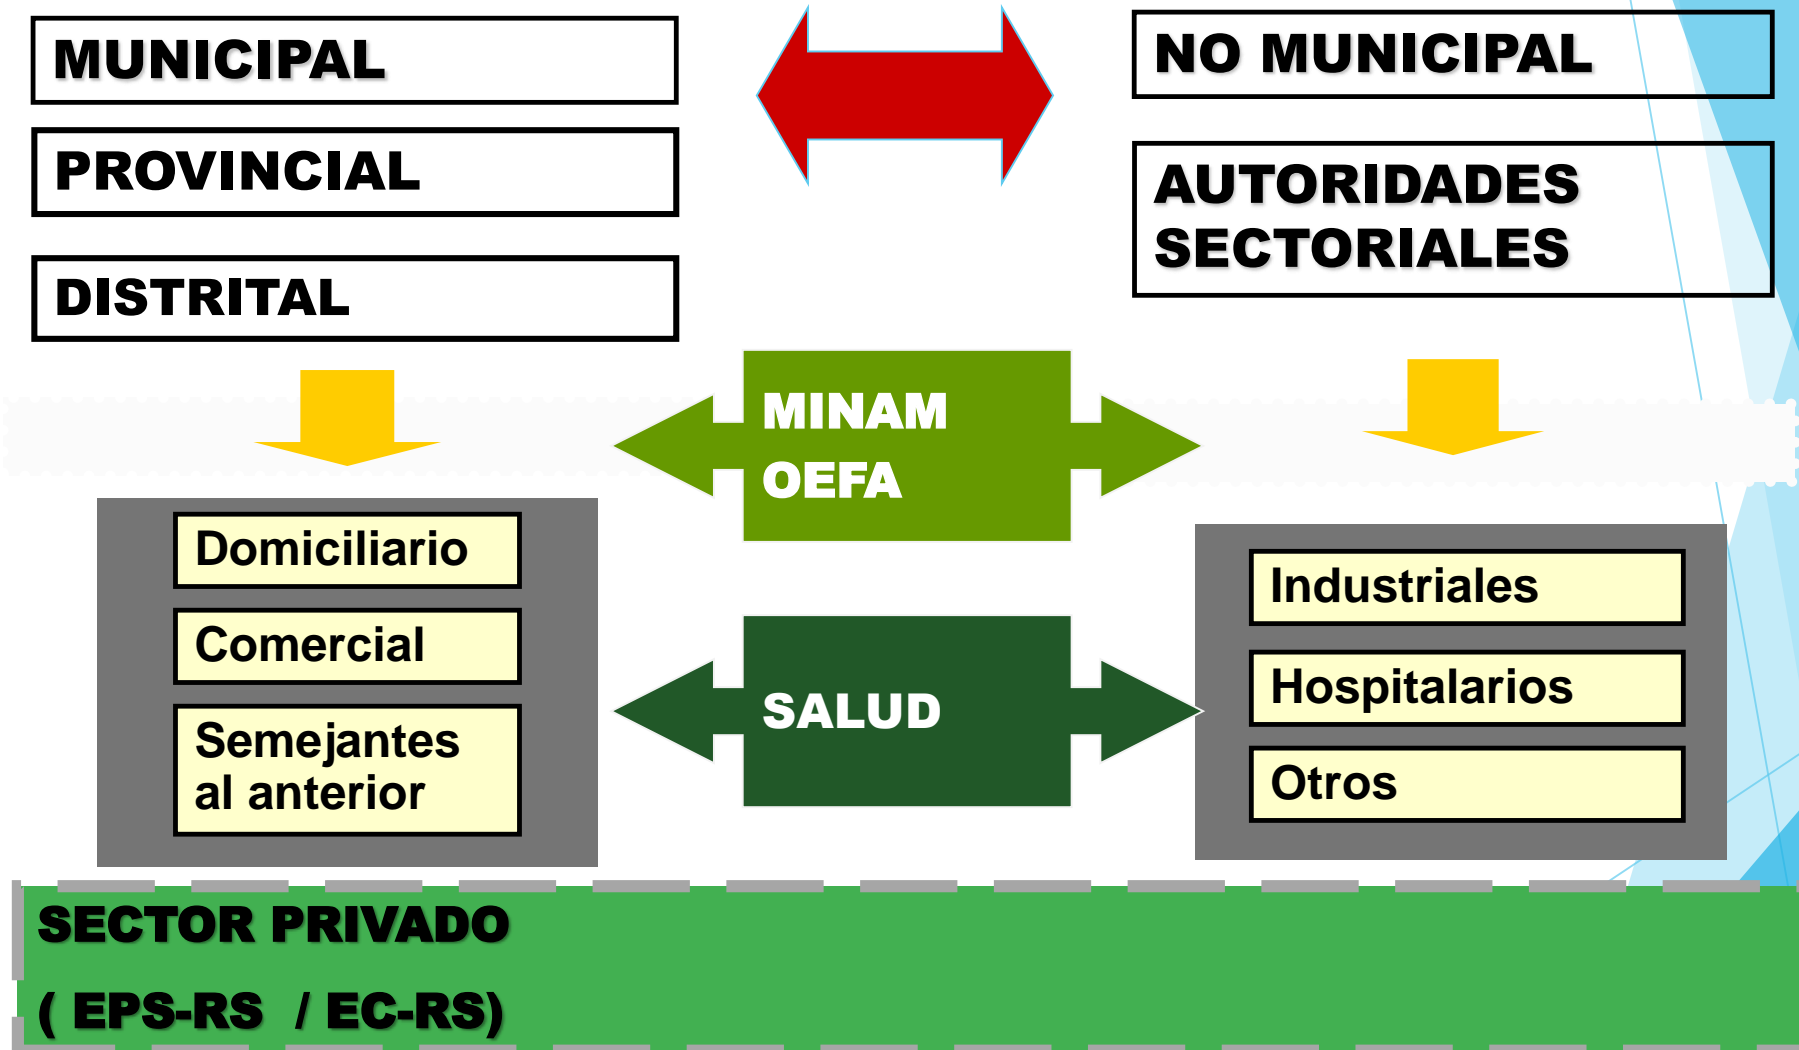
MUNICIPAL

PROVINCIAL

DISTRITAL

NO MUNICIPAL

AUTORIDADES SECTORIALES

MINAM
OEFA

Domiciliario

Comercial

Semejantes al anterior

SALUD

Industriales

Hospitalarios

Otros

SECTOR PRIVADO

( EPS-RS / EC-RS)